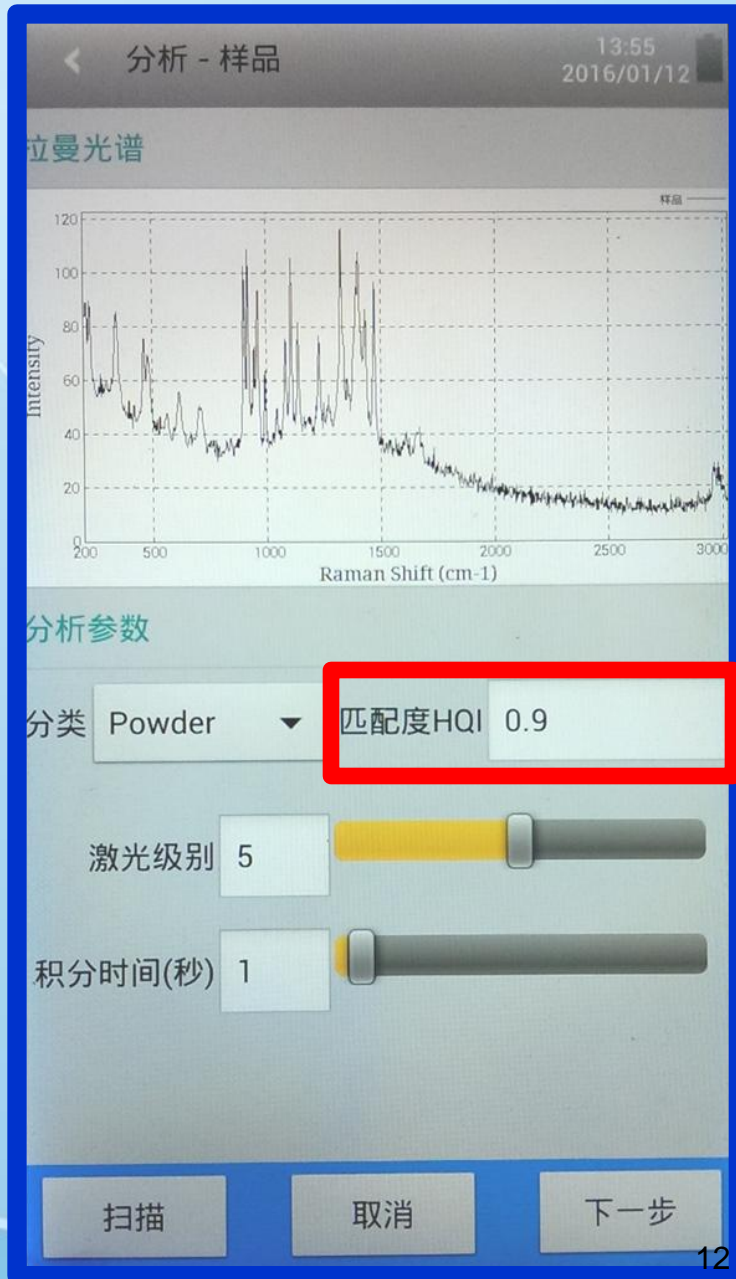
分析 - 样品

13:55
2016/01/12

拉曼光谱

样品

120
100
80
60
40
20
0

Intensity

200 500 1000 1500 2000 2500 3000

Raman Shift (cm-1)

分析参数

分类 Powder

匹配度HQI 0.9

激光级别 5

积分时间(秒) 1

扫描

取消

下一步

12